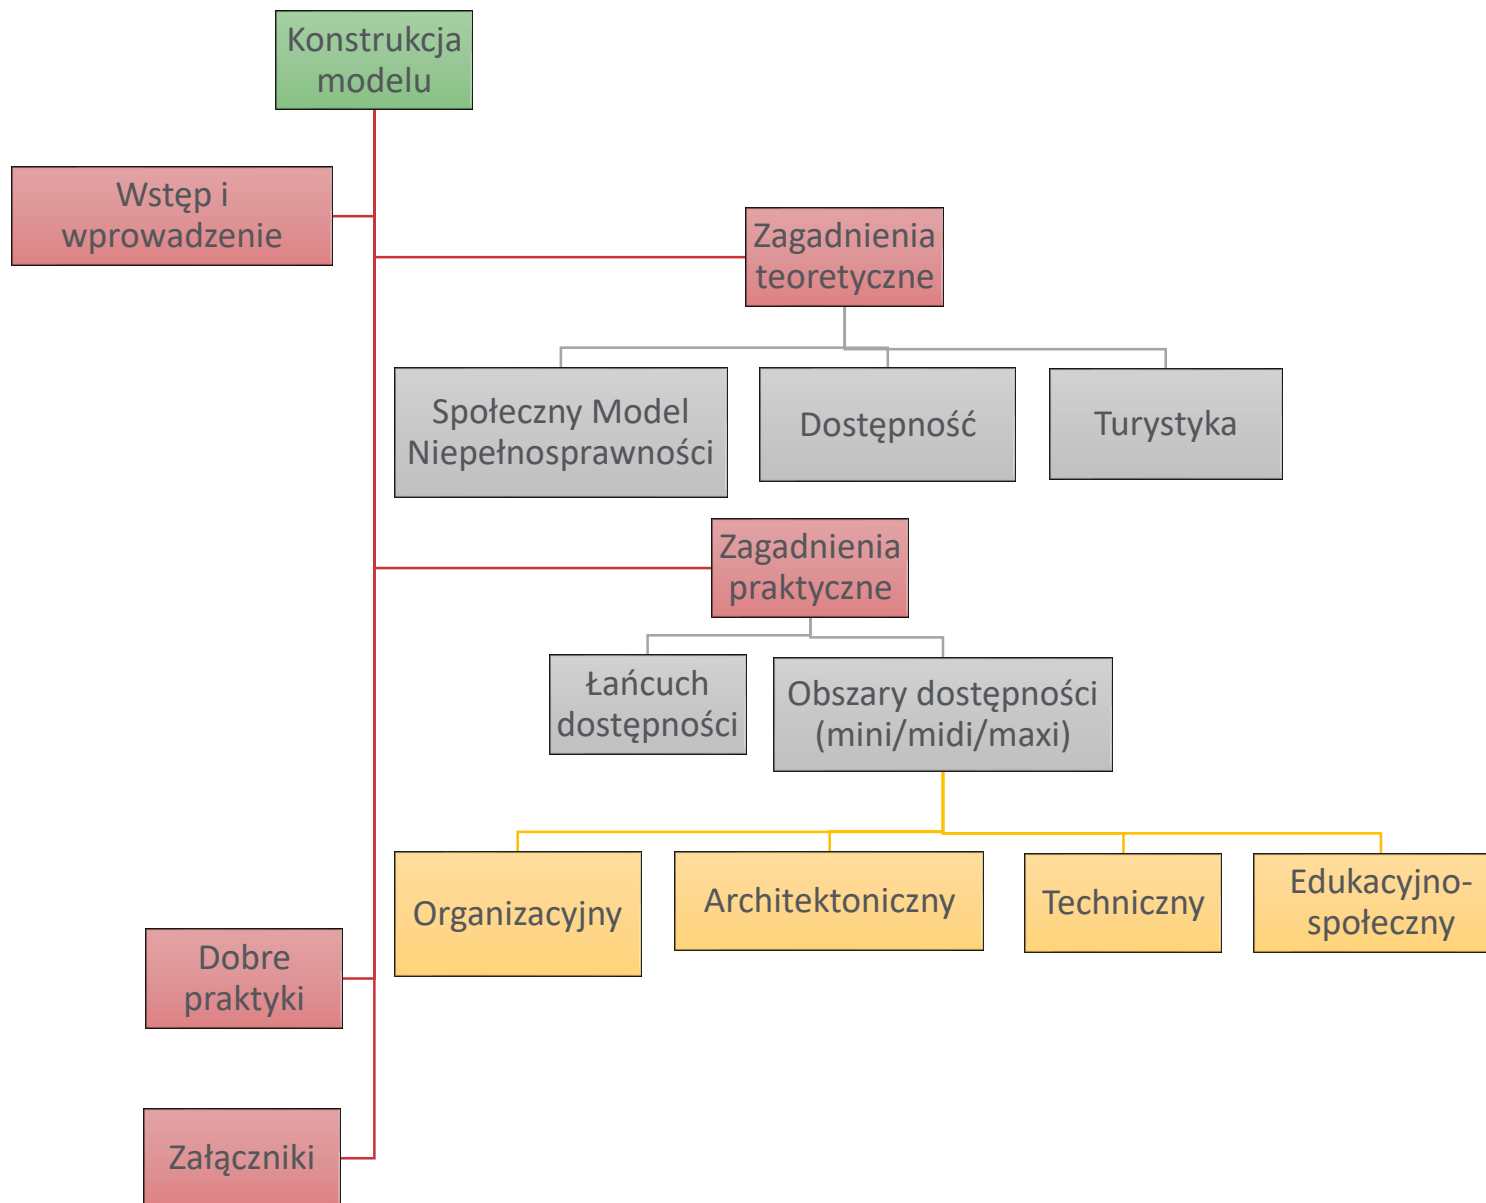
Konstrukcja modelu

Wstęp i wprowadzenie

Zagadnienia teoretyczne

Społeczny Model Niepełnosprawności

Dostępność

Turystyka

Zagadnienia praktyczne

Łańcuch dostępności

Obszary dostępności (mini/midi/maxi)

Organizacyjny

Architektoniczny

Techniczny

Edukacyjno-społeczny

Dobre praktyki

Załączniki